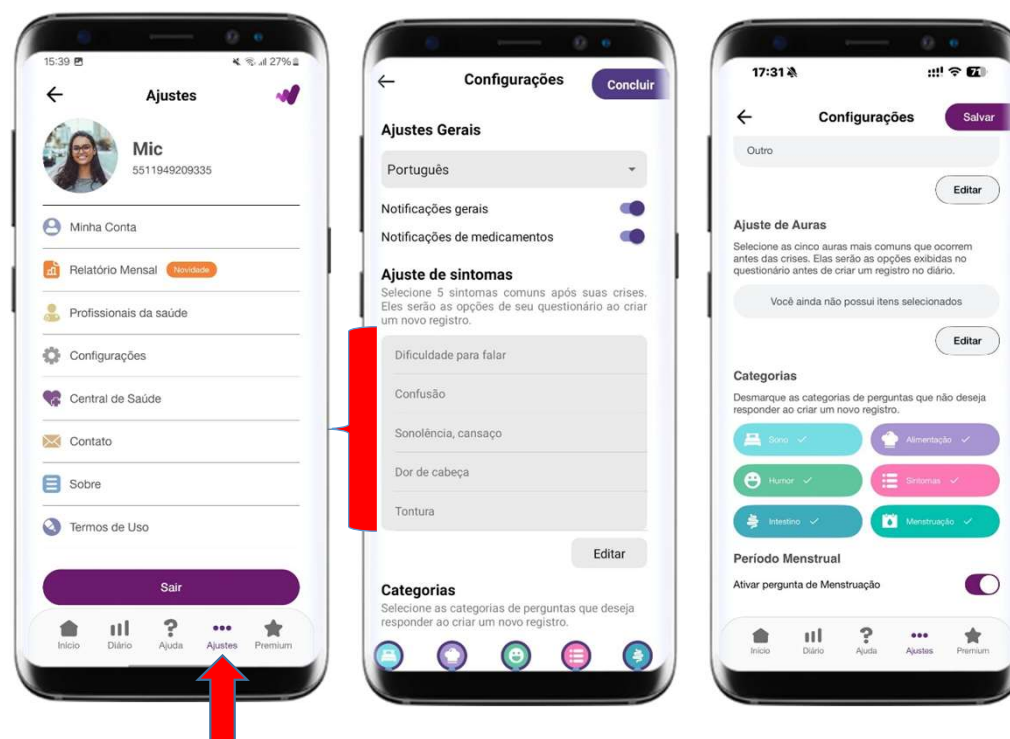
15:39 27%

Ajustes

Mic
5511949209335

Minha Conta

Relatório Mensal Novidade

Profissionais da saúde

Configurações

Central de Saúde

Contato

Sobre

Termos de Uso

Sair

Início Diário Ajuda Ajustes Premium

Configurações Concluir

Ajustes Gerais

Português

Notificações gerais

Notificações de medicamentos

Ajuste de sintomas

Selecione 5 sintomas comuns após suas crises. Eles serão as opções de seu questionário ao criar um novo registro.

Dificuldade para falar

Confusão

Sonolência, cansaço

Dor de cabeça

Tontura

Editar

Categorias

Selecione as categorias de perguntas que deseja responder ao criar um novo registro.

17:31

Configurações Salvar

Outro

Editar

Ajuste de Auras

Selecione as cinco auras mais comuns que ocorrem antes das crises. Elas serão as opções exibidas no questionário antes de criar um registro no diário.

Você ainda não possui itens selecionados

Editar

Categorias

Desmarque as categorias de perguntas que não deseja responder ao criar um novo registro.

Sono ✓ Alimentação ✓

Humor ✓ Sintomas ✓

Intestino ✓ Menstruação ✓

Período Menstrual

Ativar pergunta de Menstruação

Início Diário Ajuda Ajustes Premium